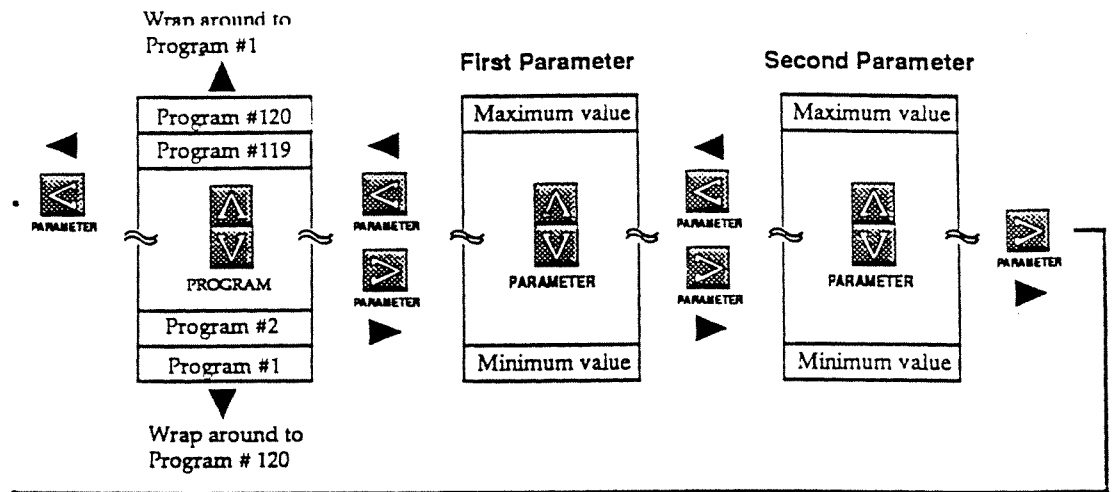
Wrap around to Program #1

First Parameter

Second Parameter

Program #120

Program #119

PARAMETER

PROGRAM

Program #2

Program #1

Wrap around to Program # 120

PARAMETER

PARAMETER

Maximum value

PARAMETER

Minimum value

PARAMETER

PARAMETER

Maximum value

PARAMETER

Minimum value

PARAMETER